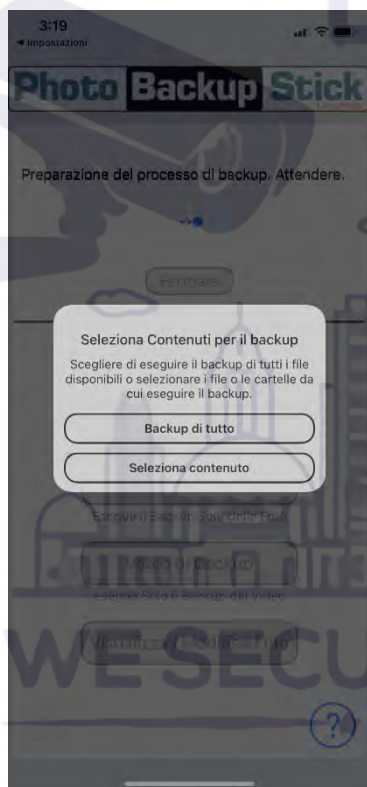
3:19
◂ Impostazioni

Photo Backup Stick

Preparazione del processo di backup. Attendere.

Fermare

Seleziona Contenuti per il backup

Scegliere di eseguire il backup di tutti i file disponibili o selezionare i file o le cartelle da cui eseguire il backup.

Backup di tutto

Seleziona contenuto

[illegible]

Video di backup

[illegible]

Visualizza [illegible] Foto

WE SECU

?